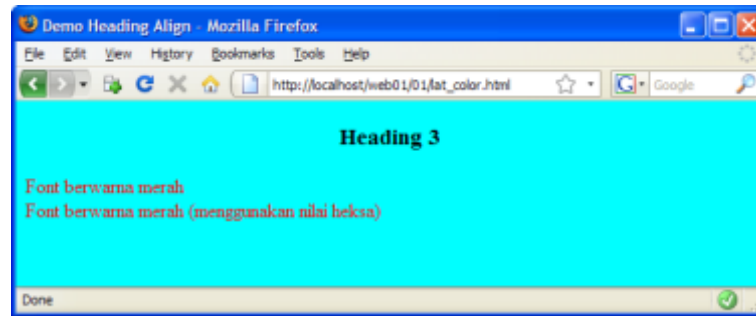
Demo Heading Align - Mozilla Firefox

File Edit View History Bookmarks Tools Help

http://localhost/web01/01/lat_color.html

Google

Heading 3

Font berwarna merah
Font berwarna merah (menggunakan nilai heksa)

Done